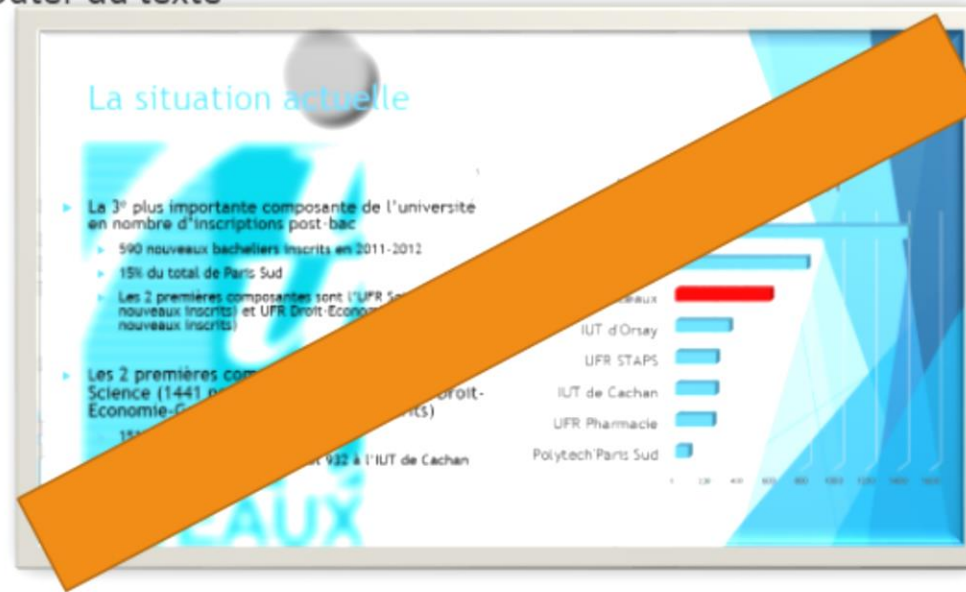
La situation actuelle

La 3$^e$ plus importante composante de l'université en nombre d'inscriptions post-bac

590 nouveaux bacheliers inscrits en 2011-2012

15% du total de Paris Sud

Les 2 premières composantes sont l'UFR S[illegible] nouveaux inscrits) et UFR Droit-Econom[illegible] nouveaux inscrits)

Les 2 premières com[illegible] Science (1441 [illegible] Droit-Economie-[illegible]ts)

15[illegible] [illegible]t 932 à l'IUT de Cachan

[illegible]eaux

IUT d'Orsay

UFR STAPS

IUT de Cachan

UFR Pharmacie

Polytech'Paris Sud

EAUX